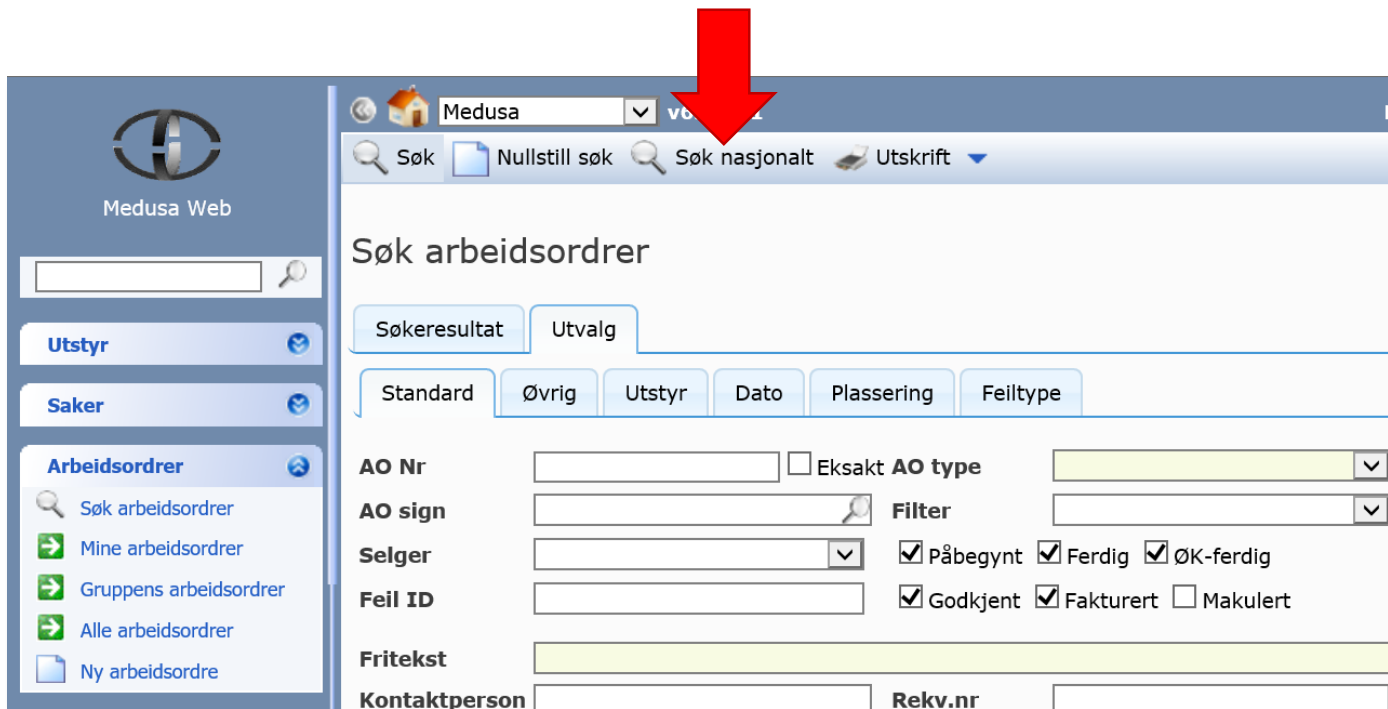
Medusa Web

Utstyr

Saker

Arbeidsordrer

Søk arbeidsordrer

Mine arbeidsordrer

Gruppens arbeidsordrer

Alle arbeidsordrer

Ny arbeidsordre

Medusa vo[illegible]1

Søk Nullstill søk Søk nasjonalt Utskrift

Søk arbeidsordrer

Søkeresultat Utvalg

Standard Øvrig Utstyr Dato Plassering Feiltype

AO Nr
Eksakt
AO type
AO sign
Filter
Selger
Påbegynt Ferdig ØK-ferdig
Feil ID
Godkjent Fakturert Makulert
Fritekst
Kontaktperson
Rekv.nr